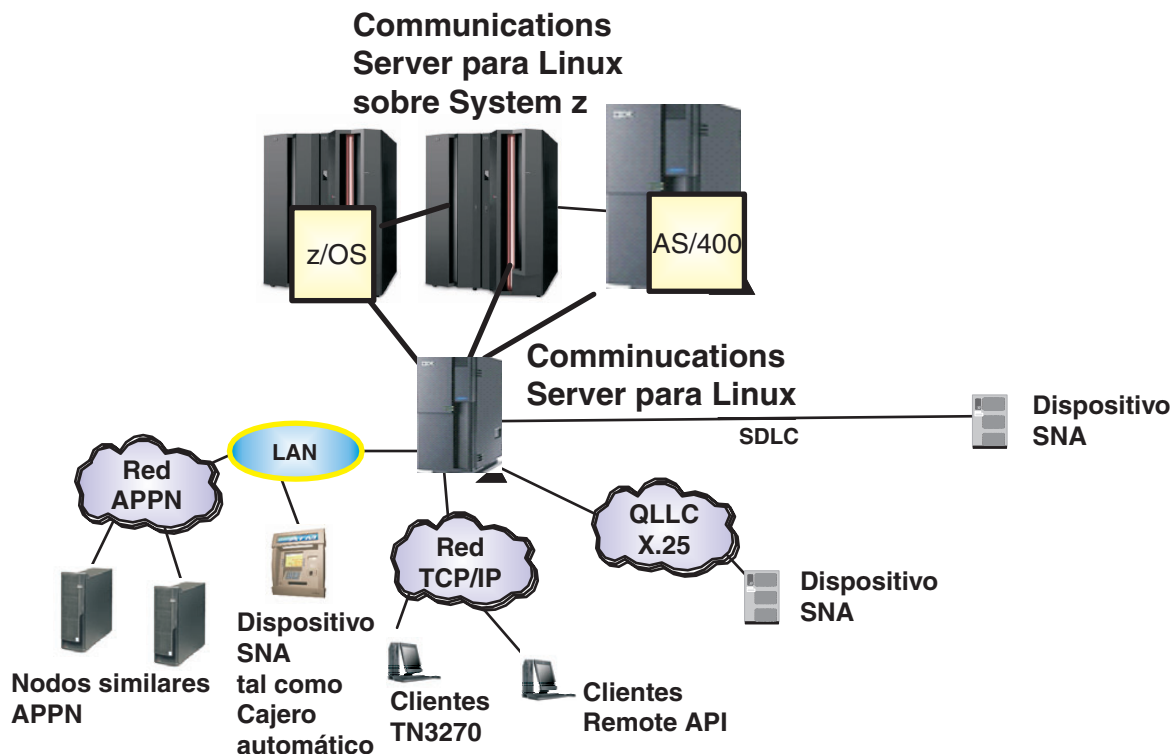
Communications Server para Linux sobre System z

z/OS

AS/400

Comminucations Server para Linux

SDLC

Dispositivo SNA

LAN

Red APPN

QLLC X.25

Red TCP/IP

Dispositivo SNA

Nodos similares APPN

Dispositivo SNA tal como Cajero automático

Clientes TN3270

Clientes Remote API